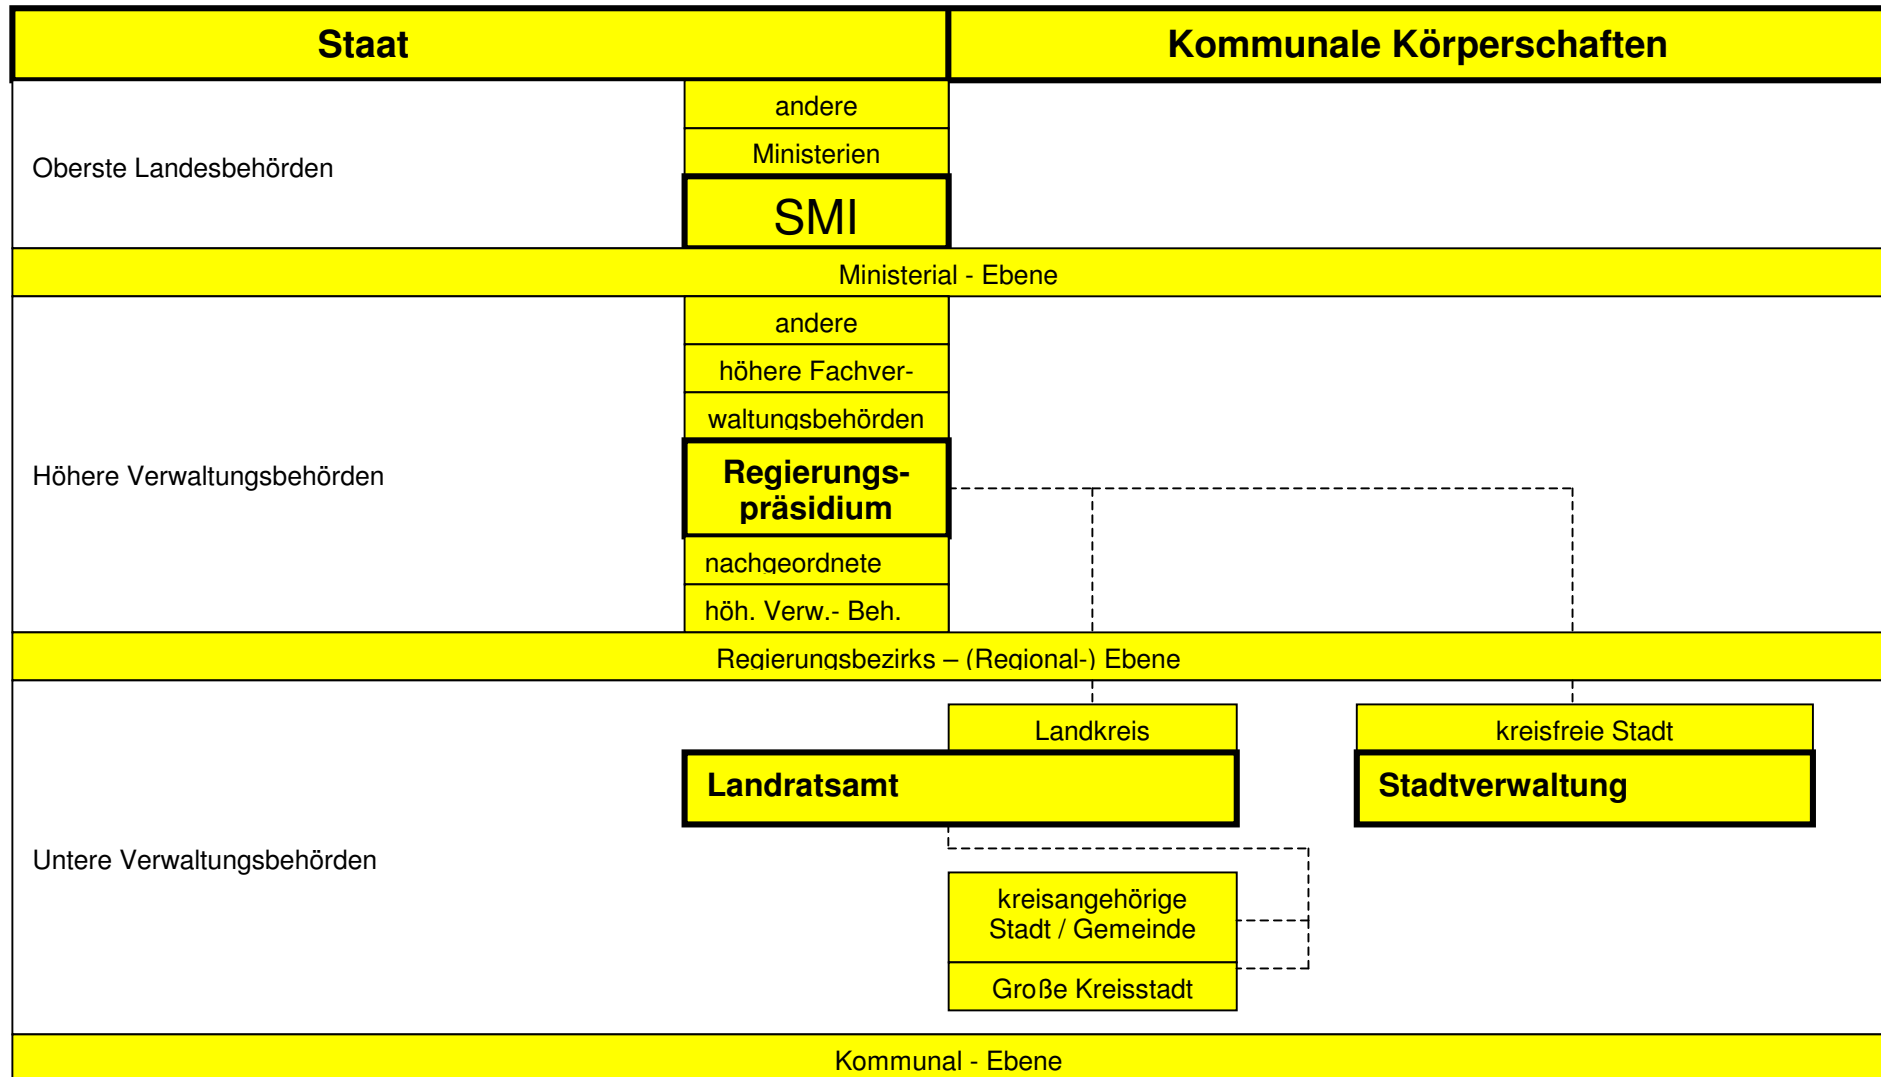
Staat

Kommunale Körperschaften

Oberste Landesbehörden

andere

Ministerien

SMI

Ministerial - Ebene

Höhere Verwaltungsbehörden

andere

höhere Fachverwaltungsbehörden

Regierungspräsidium

nachgeordnete

höh. Verw.- Beh.

Regierungsbezirks – (Regional-) Ebene

Untere Verwaltungsbehörden

Landkreis

Landratsamt

kreisfreie Stadt

Stadtverwaltung

kreisangehörige Stadt / Gemeinde

Große Kreisstadt

Kommunal - Ebene